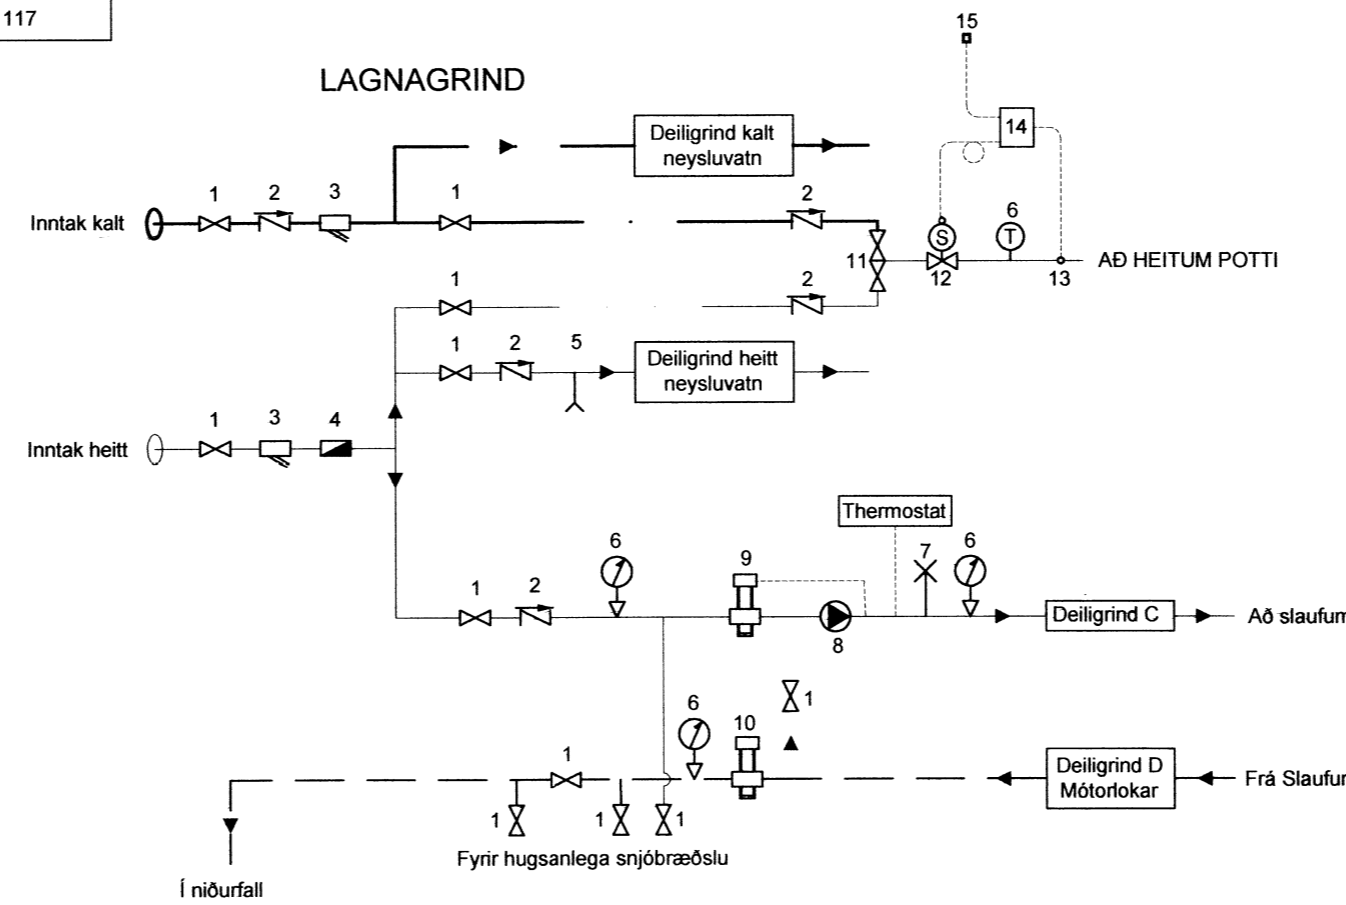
117

LAGNAGRIND

15

14

Deiligrind kalt neysluvatn

1 2 3 1 2 6

Inntak kalt

S T

11 12 13 AÐ HEITUM POTTI

1 2

1 2 5

Deiligrind heitt neysluvatn

1 3 4

Inntak heitt

Thermostat

6 9 7 6

1 2

Deiligrind C

Að slaufum

8

6 10 1

1

Deiligrind D Mótorlokar

Frá Slaufum

1 1 1

Fyrir hugsanlega snjóbræðslu

Í niðurfall